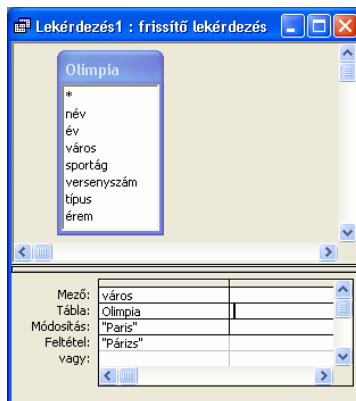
Lekérdezés1 : frissítő lekérdezés

Olimpia
*
név
év
város
sportág
versenyszám
típus
érem

| Mező: | város | |
|---|---|---|
| Tábla: | Olimpia | |
| Módosítás: | "Paris" | |
| Feltétel: | "Párizs" | |
| vagy: | | |